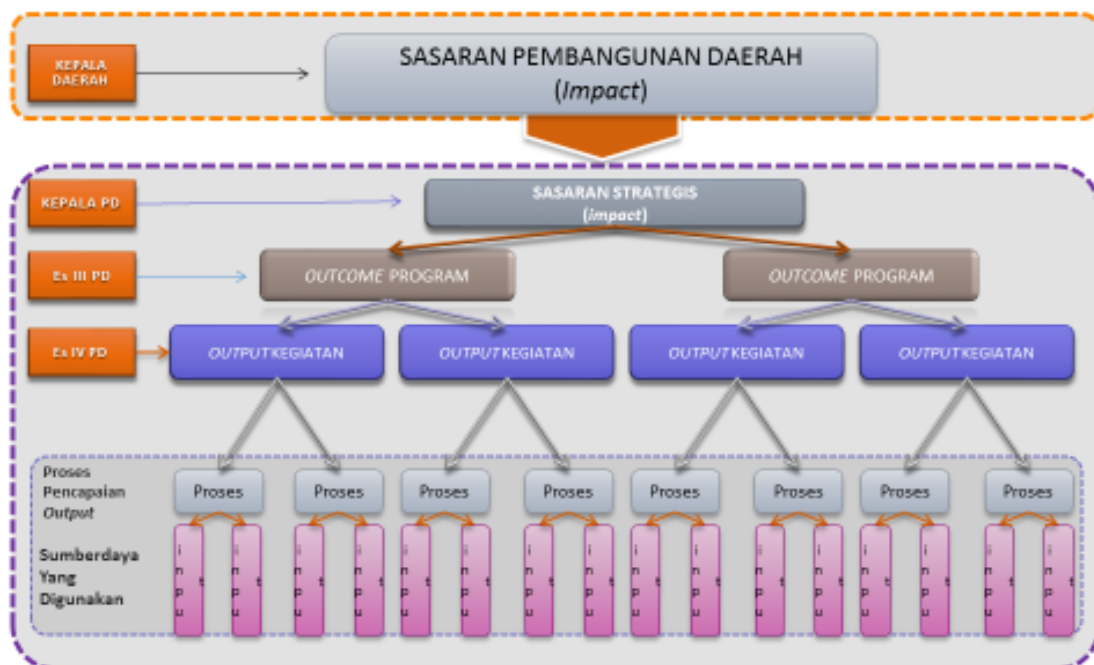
KEPALA DAERAH

SASARAN PEMBANGUNAN DAERAH (*Impact*)

KEPALA PD

SASARAN STRATEGIS (*impact*)

Es III PD

*OUTCOME* PROGRAM

*OUTCOME* PROGRAM

Es IV PD

*OUTPUT* KEGIATAN

*OUTPUT* KEGIATAN

*OUTPUT* KEGIATAN

*OUTPUT* KEGIATAN

Proses Pencapaian *Output*

Proses

Proses

Proses

Proses

Proses

Proses

Proses

Proses

Sumberdaya Yang Digunakan

input

input

input

input

input

input

input

input

input

input

input

input

input

input

input

input